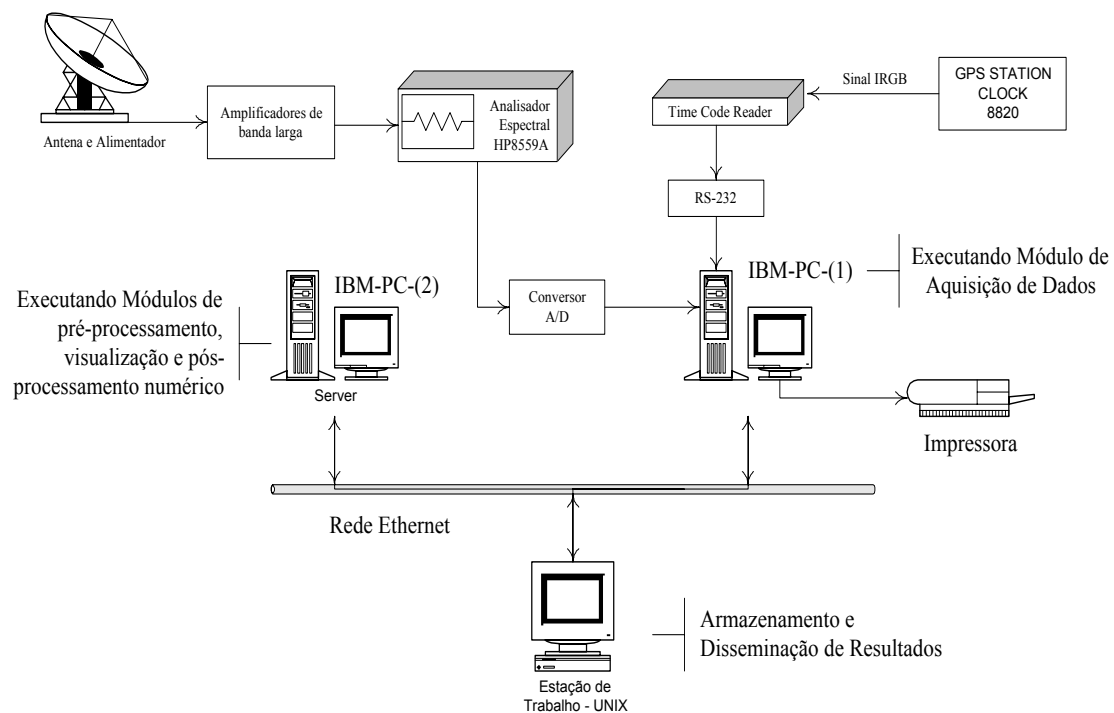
Antena e Alimentador

Amplificadores de banda larga

Analisador Espectral HP8559A

Time Code Reader

Sinal IRGB

GPS STATION CLOCK 8820

RS-232

Executando Módulo de Aquisição de Dados

IBM-PC-(1)

IBM-PC-(2)

Executando Módulos de pré-processamento, visualização e pós-processamento numérico

Conversor A/D

Server

Impressora

Rede Ethernet

Armazenamento e Disseminação de Resultados

Estação de Trabalho - UNIX